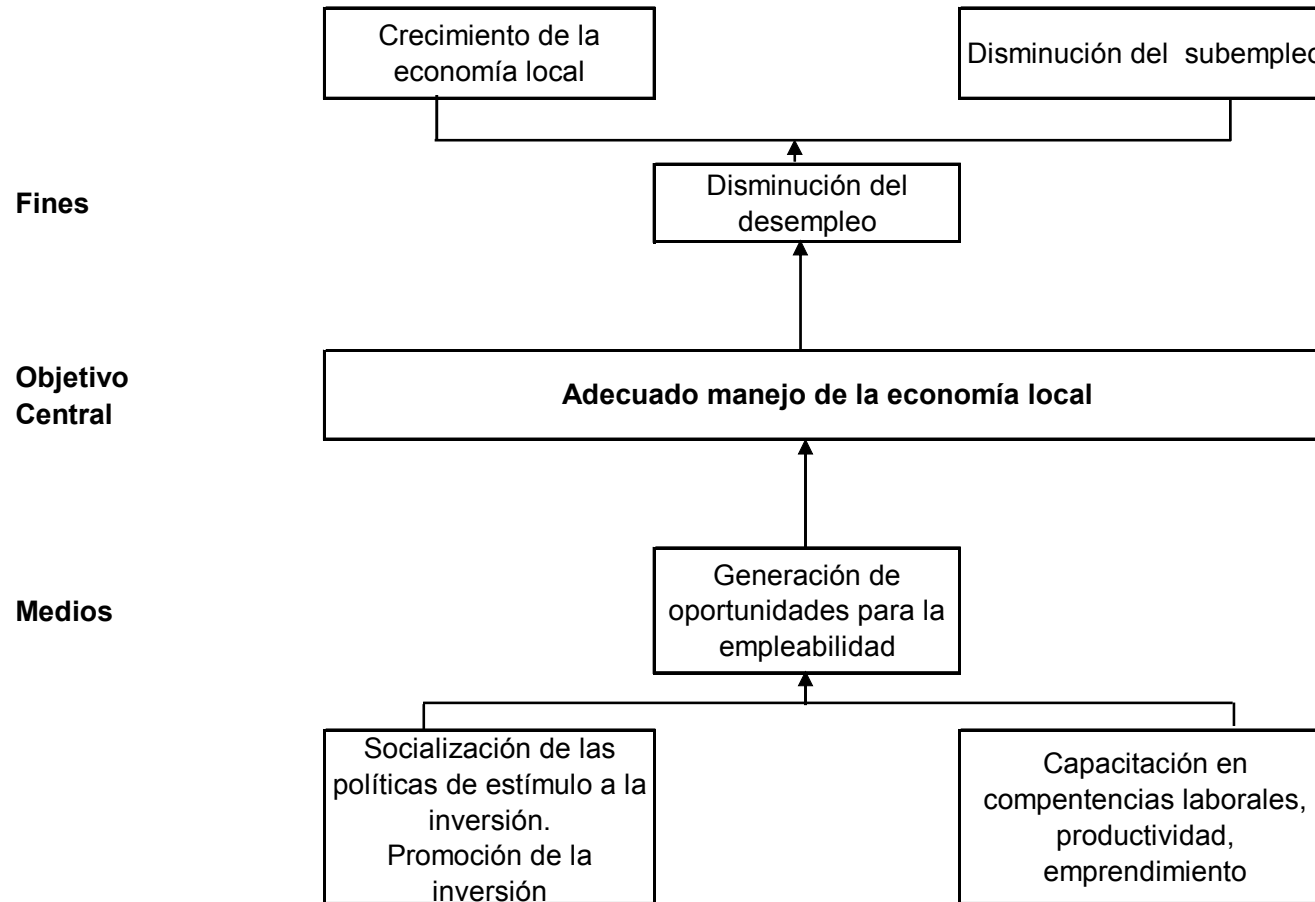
Crecimiento de la economía local

Disminución del subempleo

Fines

Disminución del desempleo

Objetivo Central

Adecuado manejo de la economía local

Medios

Generación de oportunidades para la empleabilidad

Socialización de las políticas de estímulo a la inversión. Promoción de la inversión

Capacitación en compentencias laborales, productividad, emprendimiento